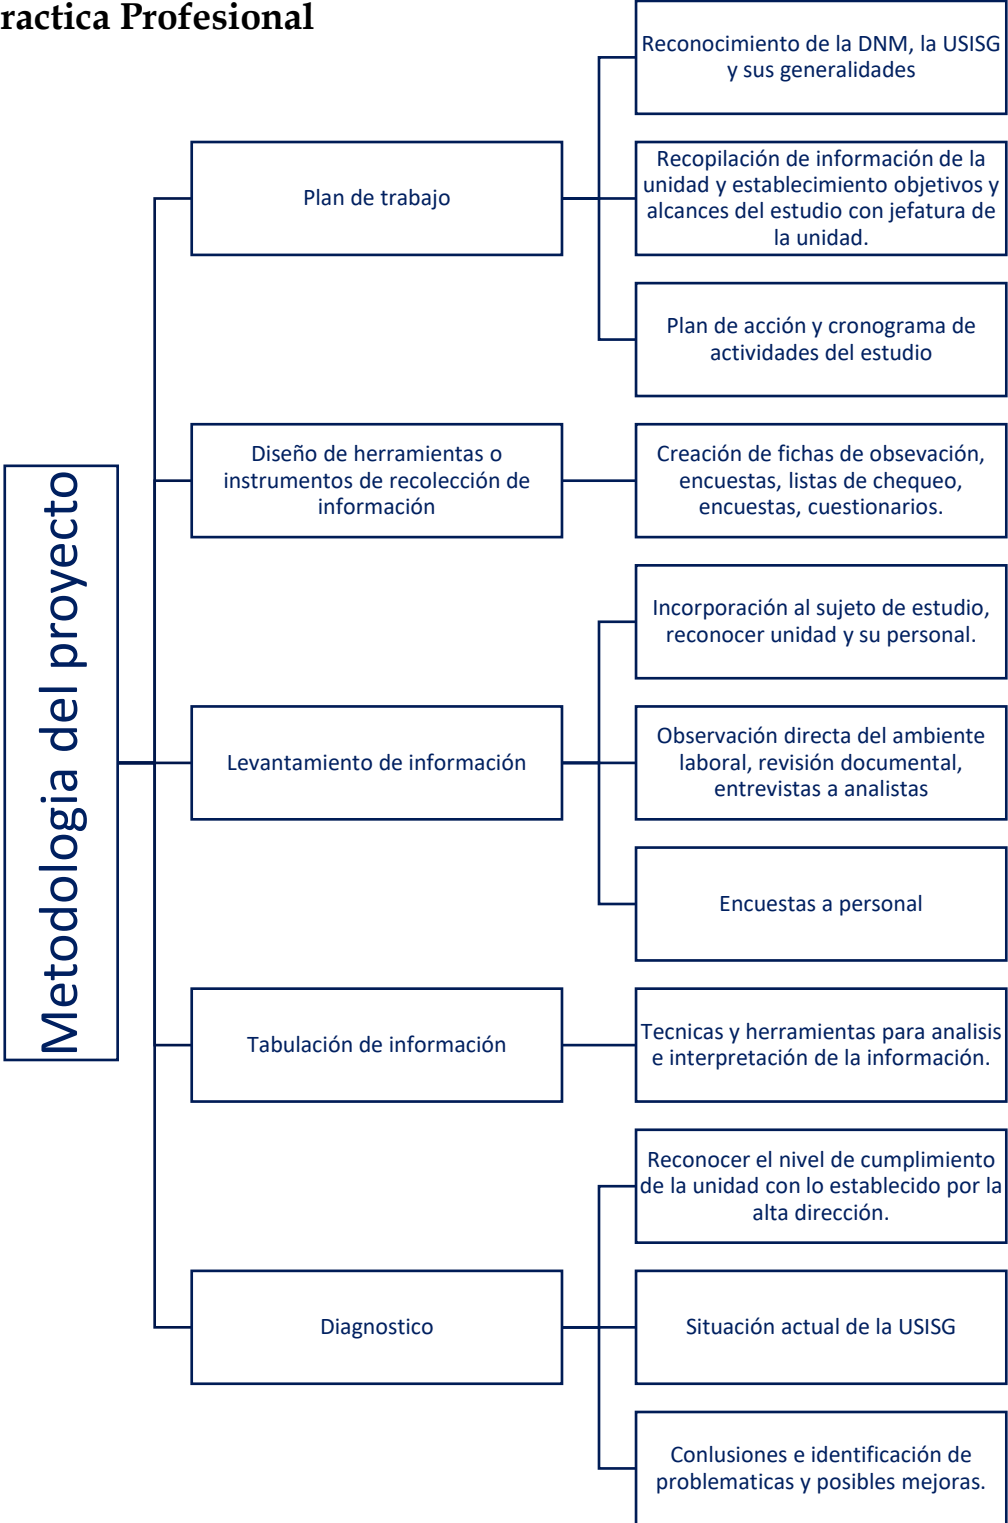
ractica Profesional

Metodologia del proyecto

Plan de trabajo

Reconocimiento de la DNM, la USISG y sus generalidades

Recopilación de información de la unidad y establecimiento objetivos y alcances del estudio con jefatura de la unidad.

Plan de acción y cronograma de actividades del estudio

Diseño de herramientas o instrumentos de recolección de información

Creación de fichas de obsevación, encuestas, listas de chequeo, encuestas, cuestionarios.

Levantamiento de información

Incorporación al sujeto de estudio, reconocer unidad y su personal.

Observación directa del ambiente laboral, revisión documental, entrevistas a analistas

Encuestas a personal

Tabulación de información

Tecnicas y herramientas para analisis e interpretación de la información.

Diagnostico

Reconocer el nivel de cumplimiento de la unidad con lo establecido por la alta dirección.

Situación actual de la USISG

Conlusiones e identificación de problematicas y posibles mejoras.